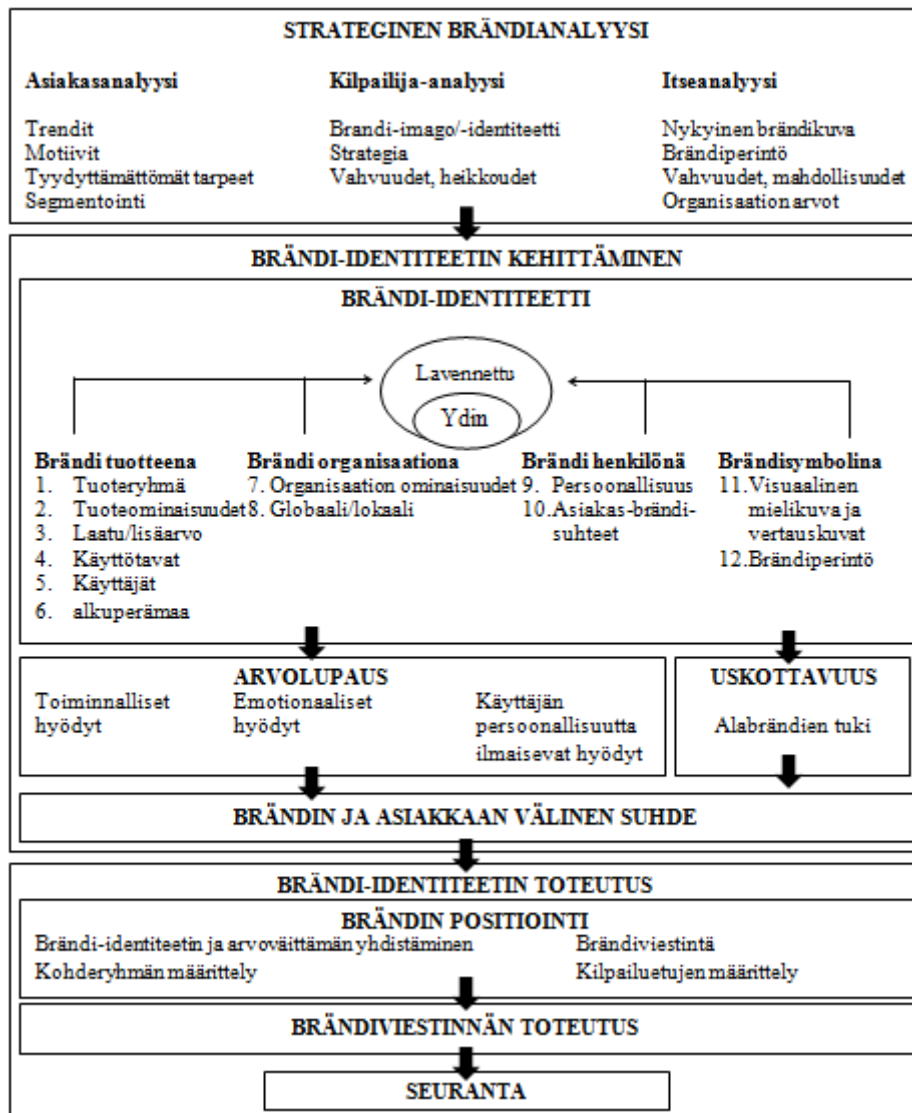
STRATEGINEN BRÄNDIANALYYSI

Asiakasanalyysi
Trendit
Motiivit
Tyydyttämättömät tarpeet
Segmentointi

Kilpailija-analyysi
Brandi-imago/-identiteetti
Strategia
Vahvuudet, heikkoudet

Itseanalyysi
Nykyinen brändikuva
Brändiperintö
Vahvuudet, mahdollisuudet
Organisaation arvot

BRÄNDI-IDENTITEETIN KEHITTÄMINEN

BRÄNDI-IDENTITEETTI

Lavennettu
Ydin

Brändi tuotteena
1. Tuoteryhmä
2. Tuoteominaisuudet
3. Laatu/lisäarvo
4. Käyttötavat
5. Käyttäjät
6. alkuperämaa

Brändi organisaationa
7. Organisaation ominaisuudet
8. Globaali/lokaali

Brändi henkilönä
9. Persoonallisuus
10. Asiakas-brändi-suhteet

Brändisymbolina
11. Visuaalinen mielikuva ja vertauskuvat
12. Brändiperintö

ARVOLUPAUS
Toiminnalliset hyödyt
Emotionaaliset hyödyt
Käyttäjän persoonallisuutta ilmaisevat hyödyt

USKOTTAVUUS
Alabrändien tuki

BRÄNDIN JA ASIAKKAAN VÄLINEN SUHDE

BRÄNDI-IDENTITEETIN TOTEUTUS

BRÄNDIN POSITIOINTI
Brändi-identiteetin ja arvoväittämän yhdistäminen
Kohderyhmän määrittely
Brändiviestintä
Kilpailuetujen määrittely

BRÄNDIVIESTINNÄN TOTEUTUS

SEURANTA